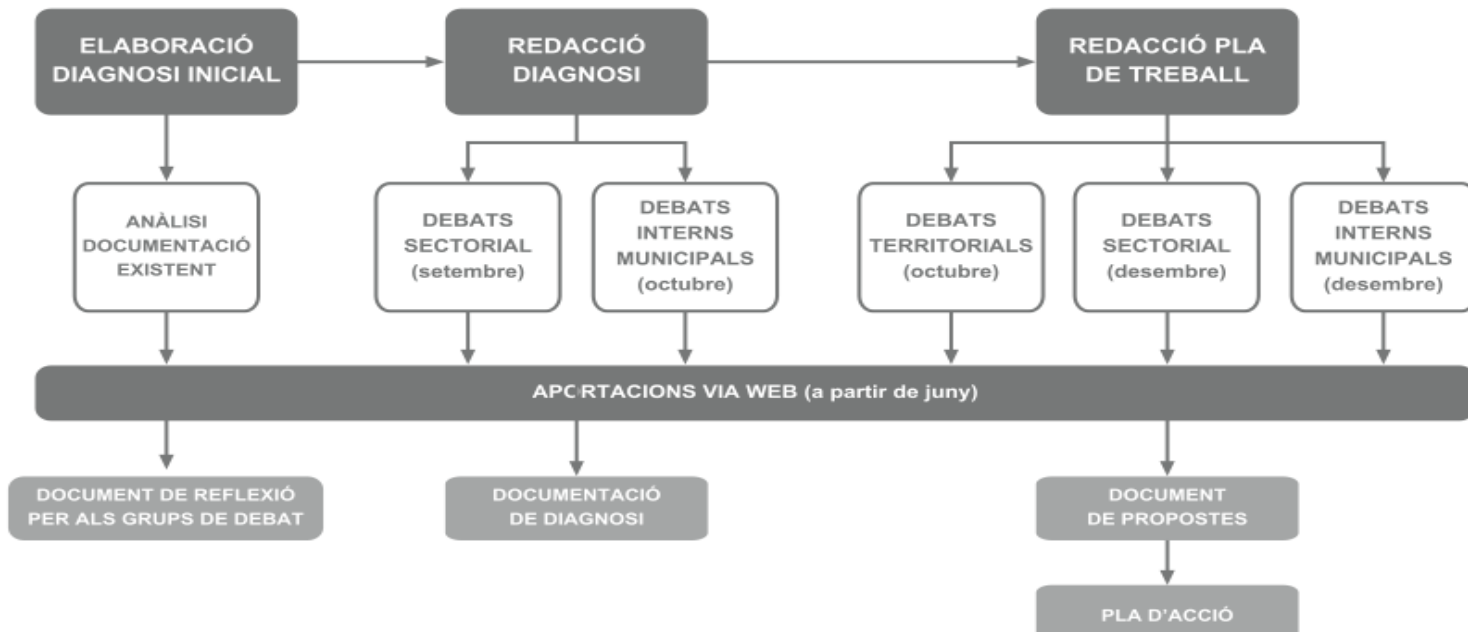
ELABORACIÓ DIAGNOSI INICIAL

REDACCIÓ DIAGNOSI

REDACCIÓ PLA DE TREBALL

ANÀLISI DOCUMENTACIÓ EXISTENT

DEBATS SECTORIAL (setembre)

DEBATS INTERNS MUNICIPALS (octubre)

DEBATS TERRITORIALS (octubre)

DEBATS SECTORIAL (desembre)

DEBATS INTERNS MUNICIPALS (desembre)

APORTACIONS VIA WEB (a partir de juny)

DOCUMENT DE REFLEXIÓ PER ALS GRUPS DE DEBAT

DOCUMENTACIÓ DE DIAGNOSI

DOCUMENT DE PROPOSTES

PLA D'ACCIÓ